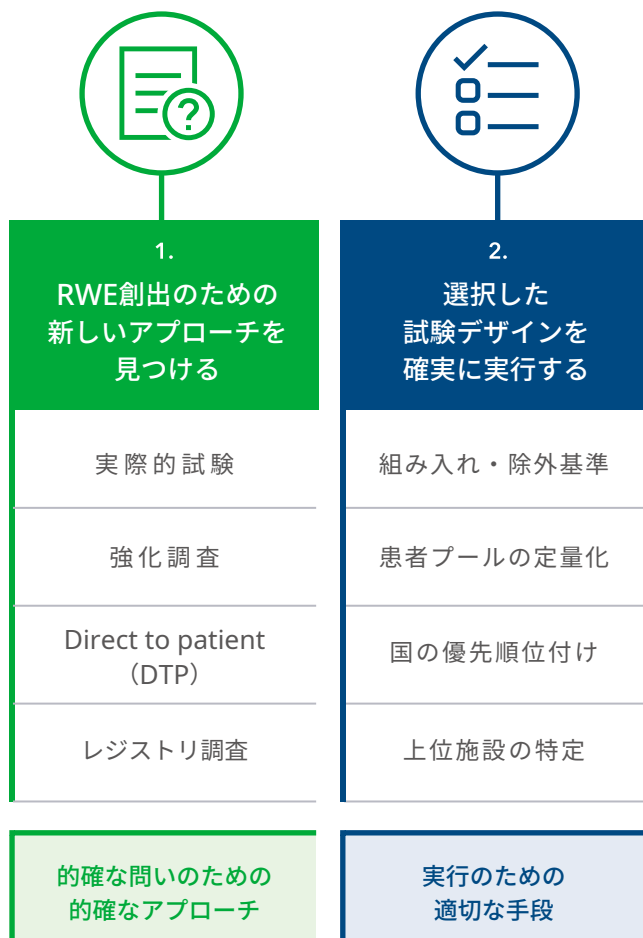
1.
RWE創出のための新しいアプローチを見つける

実際的試験

強化調査

Direct to patient（DTP）

レジストリ調査

的確な問いのための的確なアプローチ

2.
選択した試験デザインを確実に実行する

組み入れ・除外基準

患者プールの定量化

国の優先順位付け

上位施設の特定

実行のための適切な手段